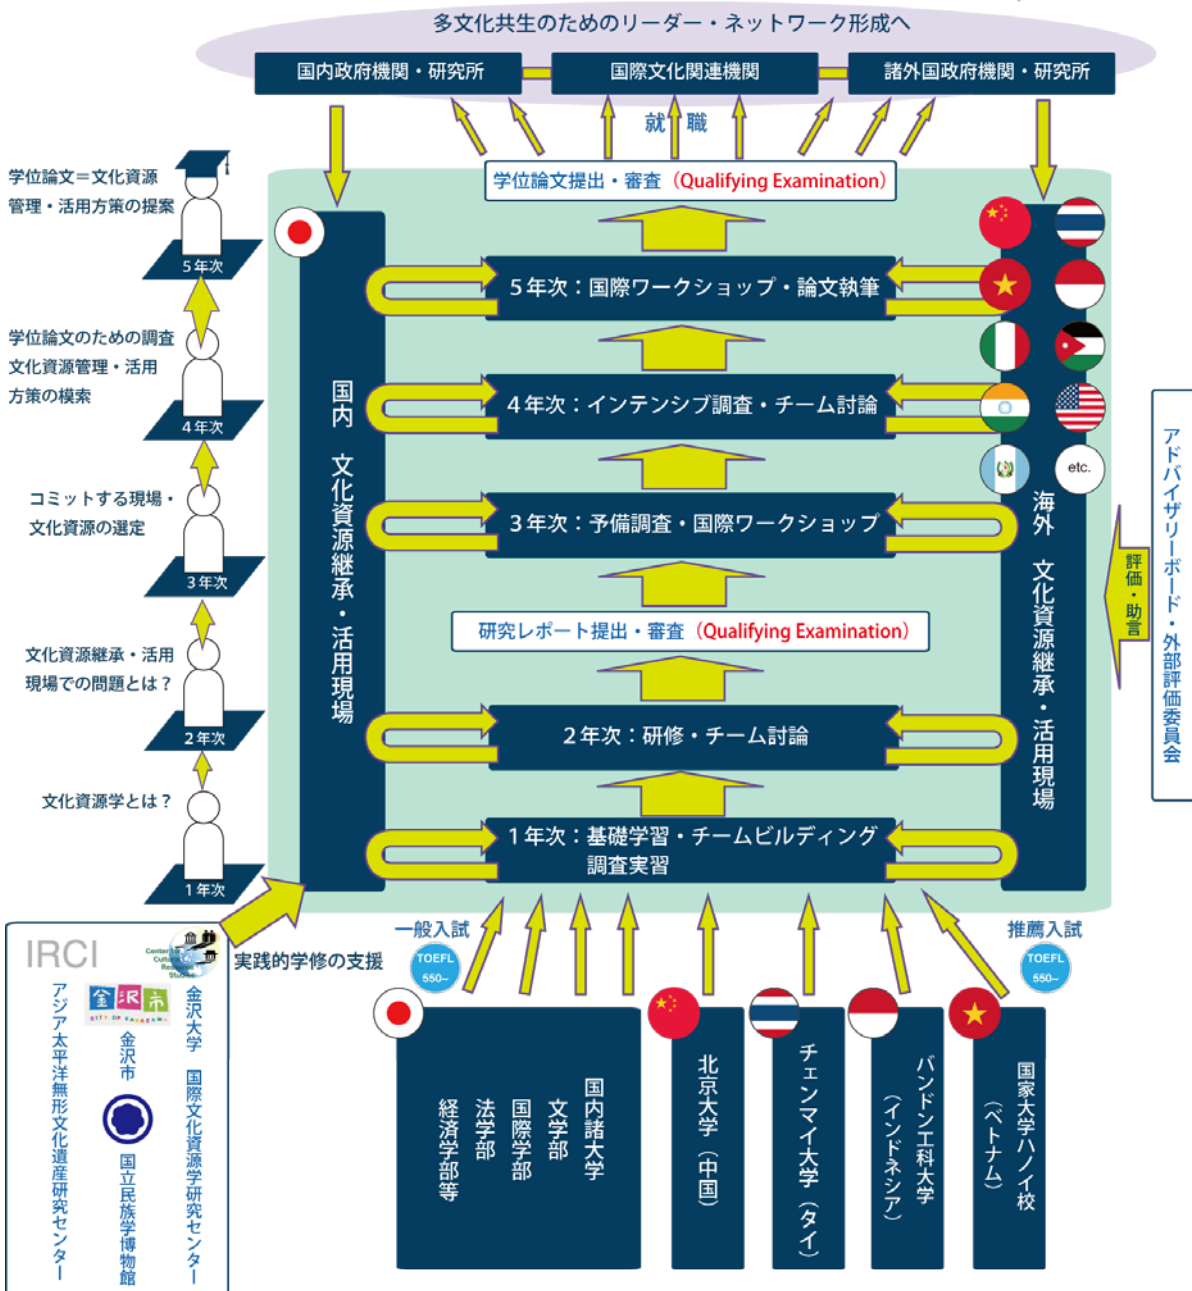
多文化共生のためのリーダー・ネットワーク形成へ

国内政府機関・研究所

国際文化関連機関

諸外国政府機関・研究所

就職

学位論文提出・審査（Qualifying Examination）

学位論文＝文化資源管理・活用方策の提案

5年次

5年次：国際ワークショップ・論文執筆

学位論文のための調査文化資源管理・活用方策の模索

4年次

4年次：インテンシブ調査・チーム討論

コミットする現場・文化資源の選定

3年次

3年次：予備調査・国際ワークショップ

研究レポート提出・審査（Qualifying Examination）

文化資源継承・活用現場での問題とは？

2年次

2年次：研修・チーム討論

文化資源学とは？

1年次

1年次：基礎学習・チームビルディング調査実習

国内 文化資源継承・活用現場

海外 文化資源継承・活用現場

etc.

評価・助言

アドバイザリーボード・外部評価委員会

実践的学修の支援

一般入試

TOEFL 550~

推薦入試

TOEFL 550~

IRCI

アジア太平洋無形文化遺産研究センター

金沢市

CITY OF KANAZAWA

金沢市

国立民族学博物館

Center for Cultural Resource Studies

金沢大学 国際文化資源学研究センター

国内諸大学 文学部 国際学部 法学部 経済学部等

北京大学（中国）

チェンマイ大学（タイ）

バンドン工科大学（インドネシア）

国家大学ハノイ校（ベトナム）